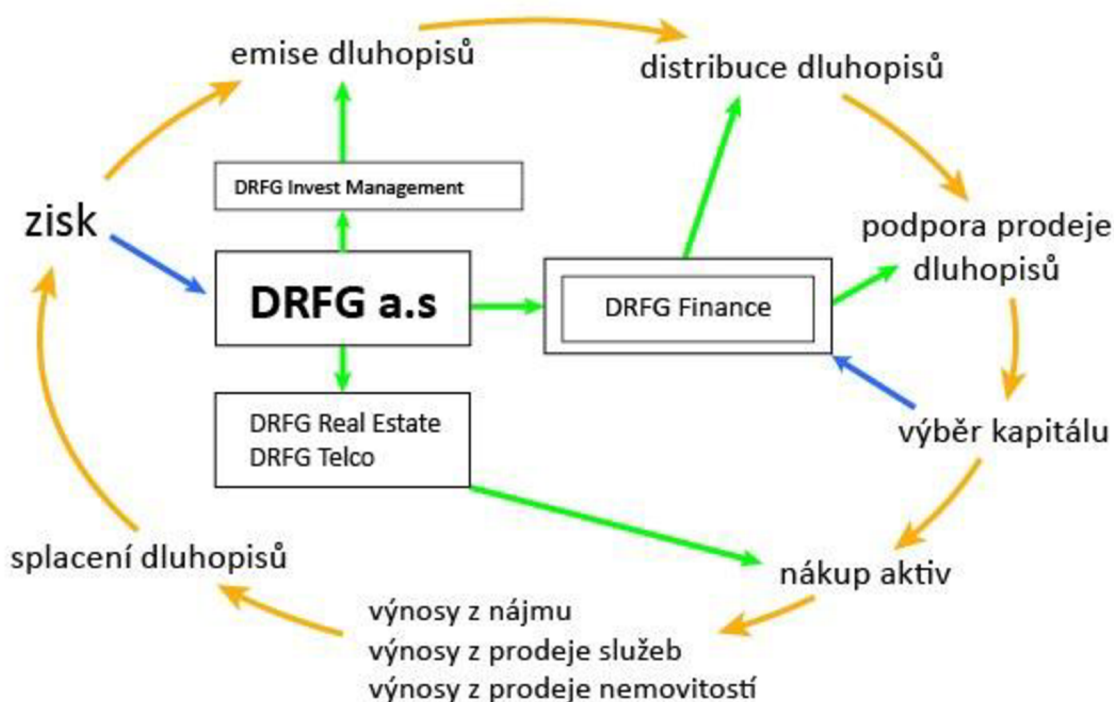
emise dluhopisů

distribuce dluhopisů

DRFG Invest Management

zisk

podpora prodeje dluhopisů

DRFG a.s

DRFG Finance

DRFG Real Estate
DRFG Telco

výběr kapitálu

splacení dluhopisů

nákup aktiv

výnosy z nájmu
výnosy z prodeje služeb
výnosy z prodeje nemovitostí